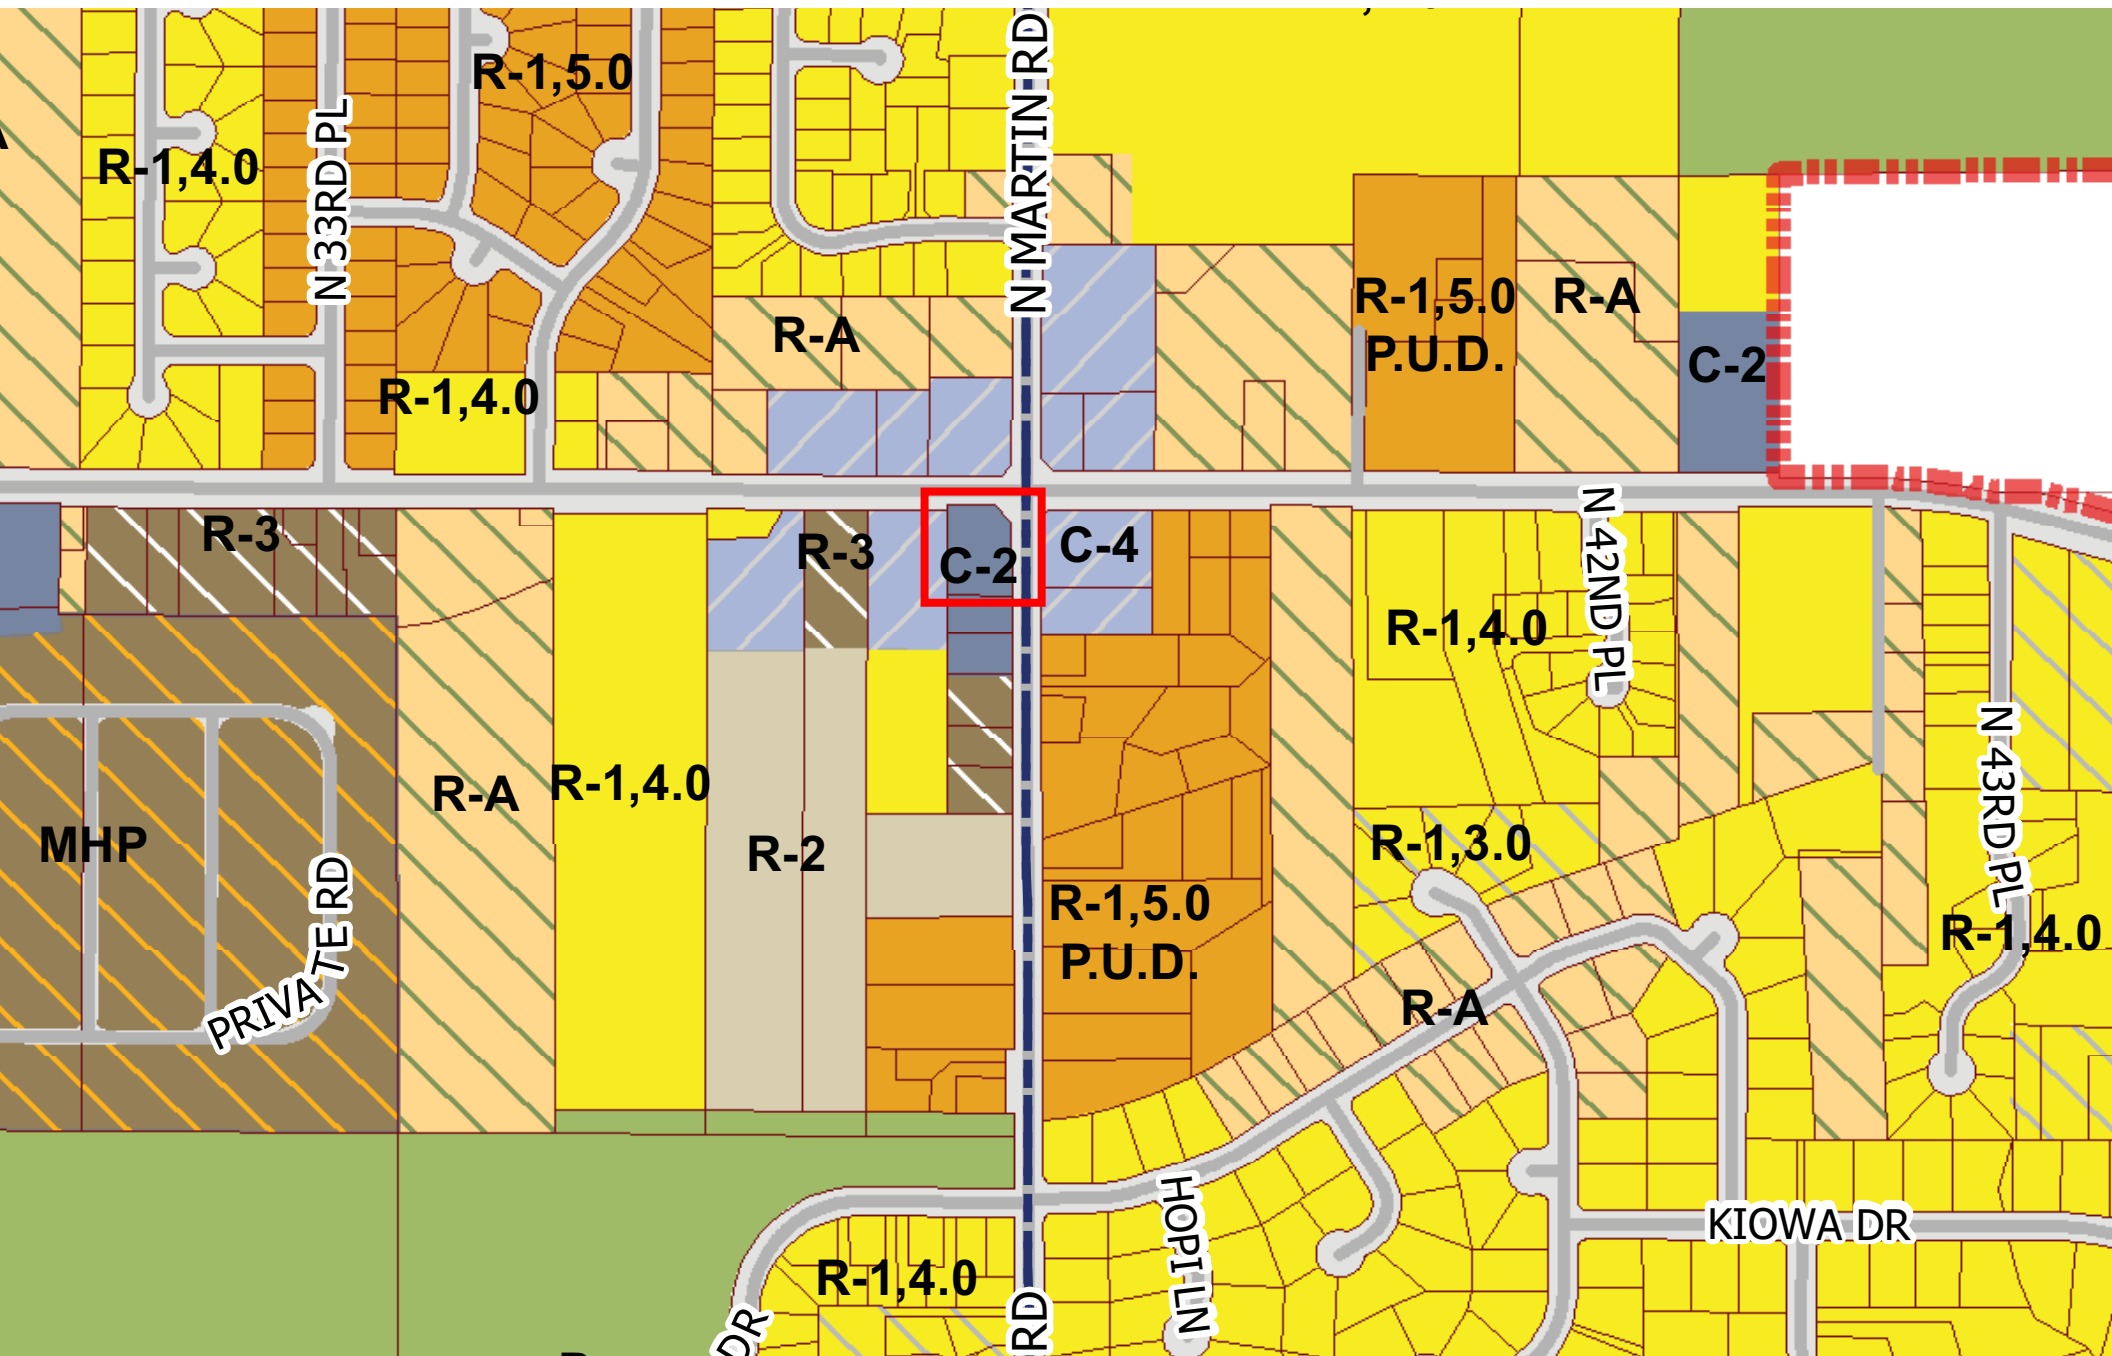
R-1,5.0
R-1,4.0
N 33RD PL
R-1,4.0
N MARTIN RD
R-A
R-1,5.0
P.U.D.
R-A
C-2
R-3
R-3
C-2
C-4
N 42ND PL
R-1,4.0
MHP
R-A
R-1,4.0
R-2
R-1,3.0
N 43RD PL
PRIVATE RD
R-1,5.0
P.U.D.
R-1,4.0
R-A
HOPI LN
KIOWA DR
R-1,4.0
DR
RD